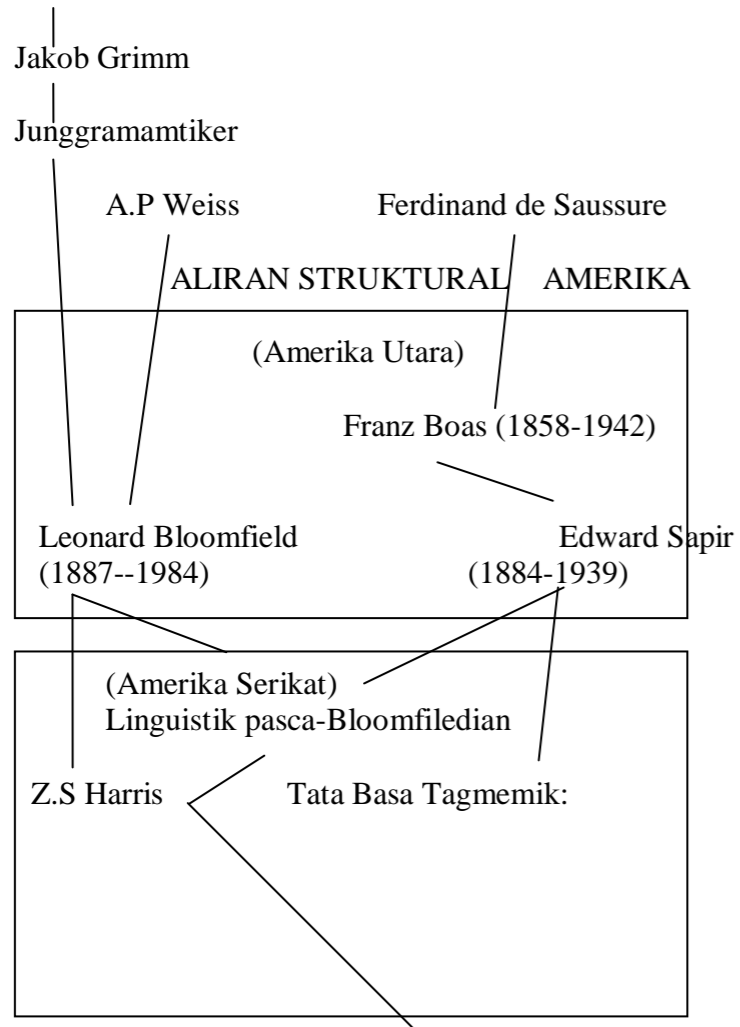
Jakob Grimm

Junggramamtiker

A.P Weiss

Ferdinand de Saussure

ALIRAN STRUKTURAL AMERIKA

(Amerika Utara)

Franz Boas (1858-1942)

Leonard Bloomfield (1887--1984)

Edward Sapir (1884-1939)

(Amerika Serikat)
Linguistik pasca-Bloomfiledian

Z.S Harris

Tata Basa Tagmemik: